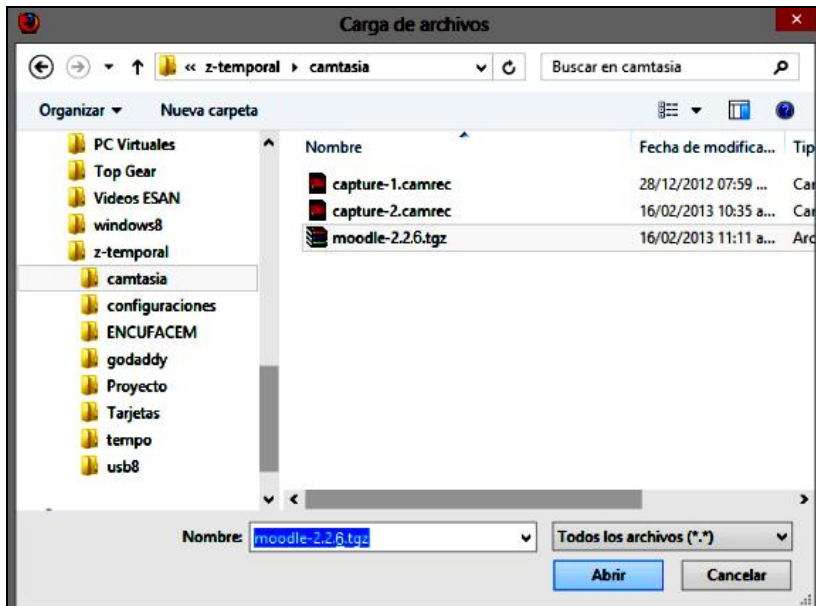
Carga de archivos

« z-temporal › camtasia

Buscar en camtasia

Organizar ▾ Nueva carpeta

PC Virtuales
Top Gear
Videos ESAN
windows8
z-temporal
camtasia
configuraciones
ENCUFACEM
godaddy
Proyecto
Tarjetas
tempo
usb8

| Nombre | Fecha de modifica... | Tip |
|---|---|---|
| capture-1.camrec | 28/12/2012 07:59 ... | Car |
| capture-2.camrec | 16/02/2013 10:35 a... | Car |
| moodle-2.2.6.tgz | 16/02/2013 11:11 a... | Arc |

Nombre: moodle-2.2.6.tgz

Todos los archivos (*.*)

Abrir Cancelar